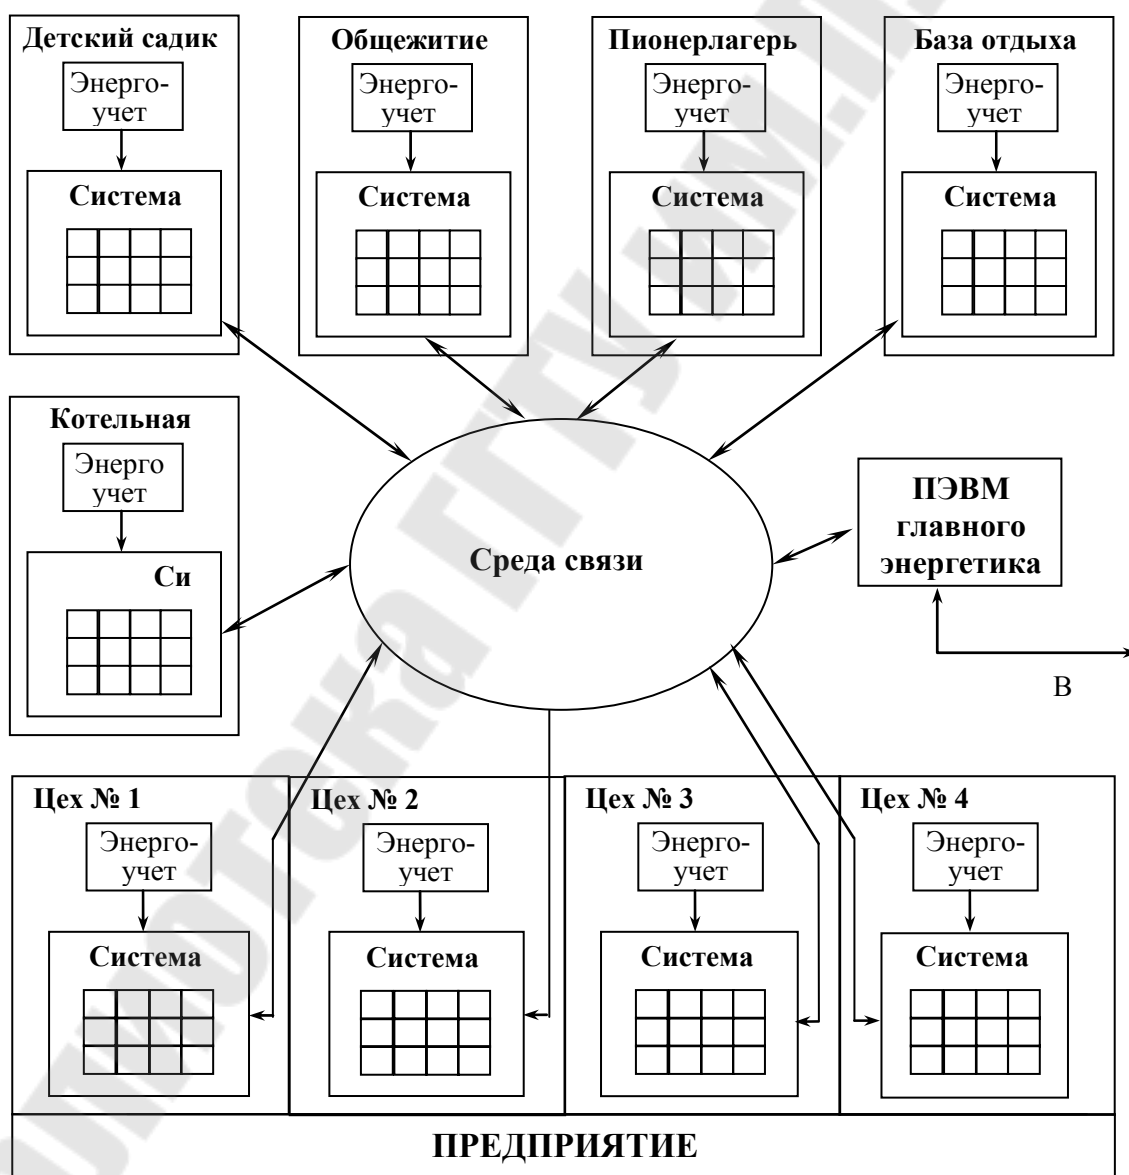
Детский садик
Энерго-учет
Система

Общежитие
Энерго-учет
Система

Пионерлагерь
Энерго-учет
Система

База отдыха
Энерго-учет
Система

Котельная
Энерго учет
Си

Среда связи

ПЭВМ главного энергетика

В

Цех № 1
Энерго-учет
Система

Цех № 2
Энерго-учет
Система

Цех № 3
Энерго-учет
Система

Цех № 4
Энерго-учет
Система

ПРЕДПРИЯТИЕ